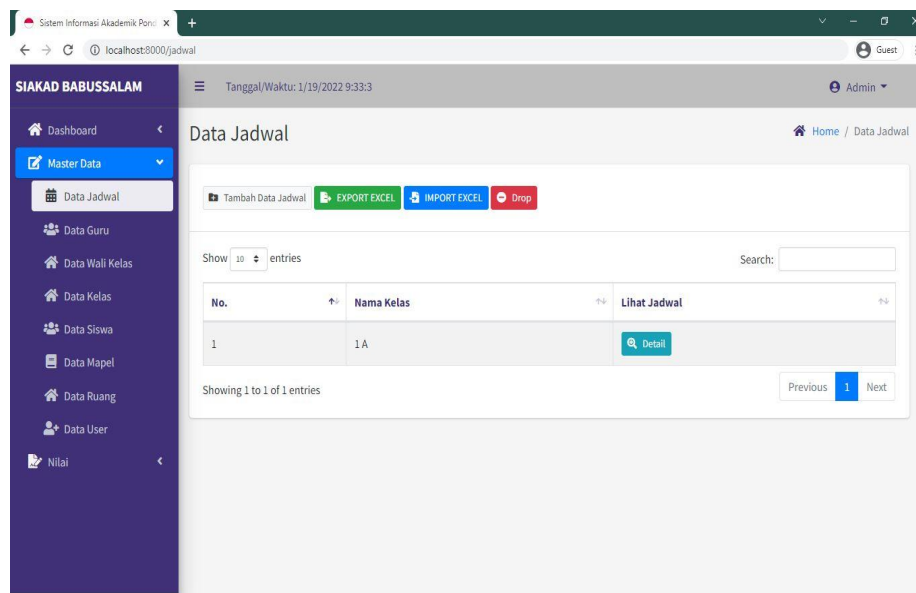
Sistem Informasi Akademik Pond ×
+
localhost:8000/jadwal
Guest

SIAKAD BABUSSALAM
Tanggal/Waktu: 1/19/2022 9:33:3
Admin

Dashboard
Master Data
Data Jadwal
Data Guru
Data Wali Kelas
Data Kelas
Data Siswa
Data Mapel
Data Ruang
Data User
Nilai

Data Jadwal
Home / Data Jadwal

Tambah Data Jadwal
EXPORT EXCEL
IMPORT EXCEL
Drop

Show 10 entries
Search:

| No. | Nama Kelas | Lihat Jadwal |
|---|---|---|
| 1 | 1A | Detail |

Showing 1 to 1 of 1 entries
Previous 1 Next